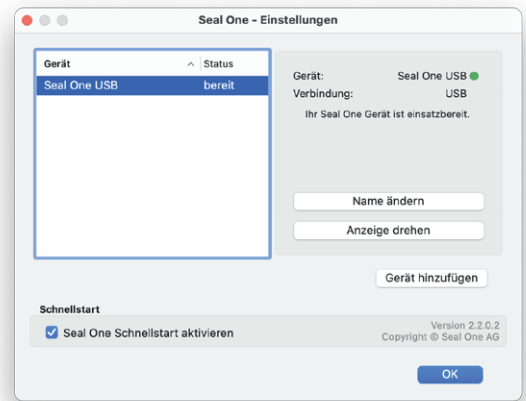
Seal One - Einstellungen

| Gerät | Status |
|---|---|
| Seal One USB | bereit |

Gerät: Seal One USB
Verbindung: USB
Ihr Seal One Gerät ist einsatzbereit.

Name ändern
Anzeige drehen

Gerät hinzufügen

Schnellstart
Seal One Schnellstart aktivieren

Version 2.2.0.2
Copyright © Seal One AG

OK